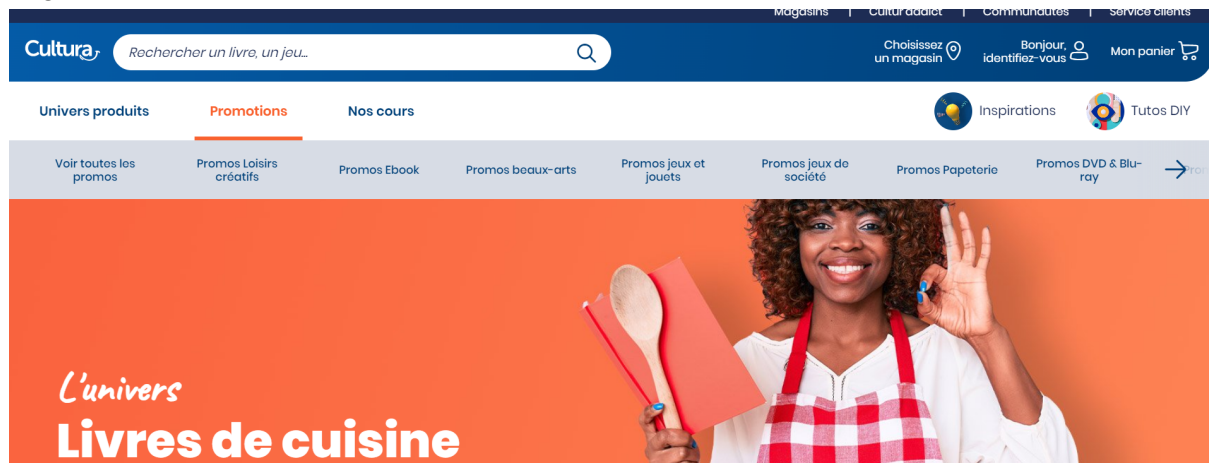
Magasins | Cultur'addict | Communautés | Service clients

Cultura

Rechercher un livre, un jeu...

Choisissez un magasin

Bonjour, identifiez-vous

Mon panier

Univers produits

Promotions

Nos cours

Inspirations

Tutos DIY

Voir toutes les promos

Promos Loisirs créatifs

Promos Ebook

Promos beaux-arts

Promos jeux et jouets

Promos jeux de société

Promos Papeterie

Promos DVD & Blu-ray

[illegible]

L'univers

Livres de cuisine